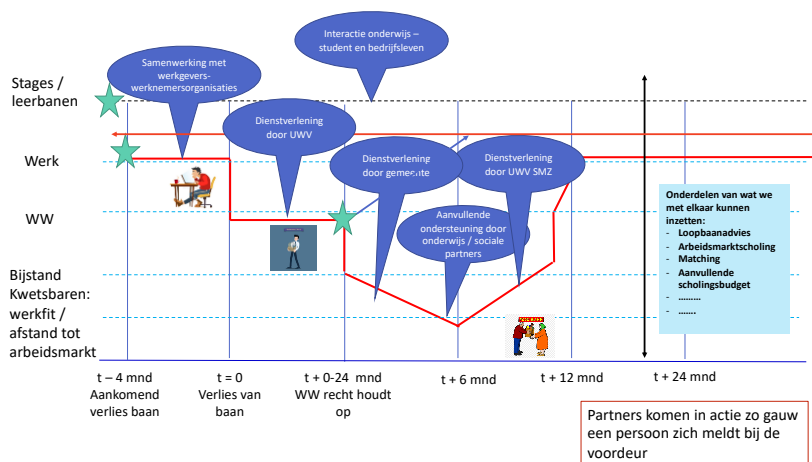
Stages / leerbanen

Werk

WW

Bijstand

Kwetsbaren: werkfit / afstand tot arbeidsmarkt

Interactie onderwijs – student en bedrijfsleven

Samenwerking met werkgevers-werknemersorganisaties

Dienstverlening door UWV

Dienstverlening door gemeente

Dienstverlening door UWV SMZ

Aanvullende ondersteuning door onderwijs / sociale partners

Onderdelen van wat we met elkaar kunnen inzetten:
- Loopbaanadvies
- Arbeidsmarktscholing
- Matching
- Aanvullende scholingsbudget
- ………
- …….

t – 4 mnd
Aankomend verlies baan

t = 0
Verlies van baan

t + 0-24 mnd
WW recht houdt op

t + 6 mnd

t + 12 mnd

t + 24 mnd

Partners komen in actie zo gauw een persoon zich meldt bij de voordeur